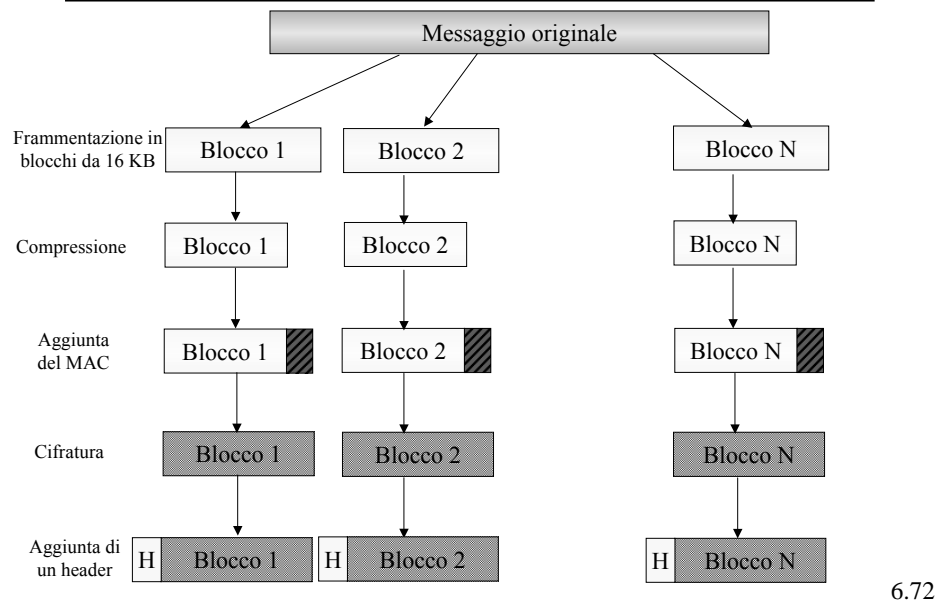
Messaggio originale

Frammentazione in blocchi da 16 KB

Blocco 1

Blocco 2

Blocco N

Compressione

Blocco 1

Blocco 2

Blocco N

Aggiunta del MAC

Blocco 1

Blocco 2

Blocco N

Cifratura

Blocco 1

Blocco 2

Blocco N

Aggiunta di un header

H Blocco 1

H Blocco 2

H Blocco N

6.72